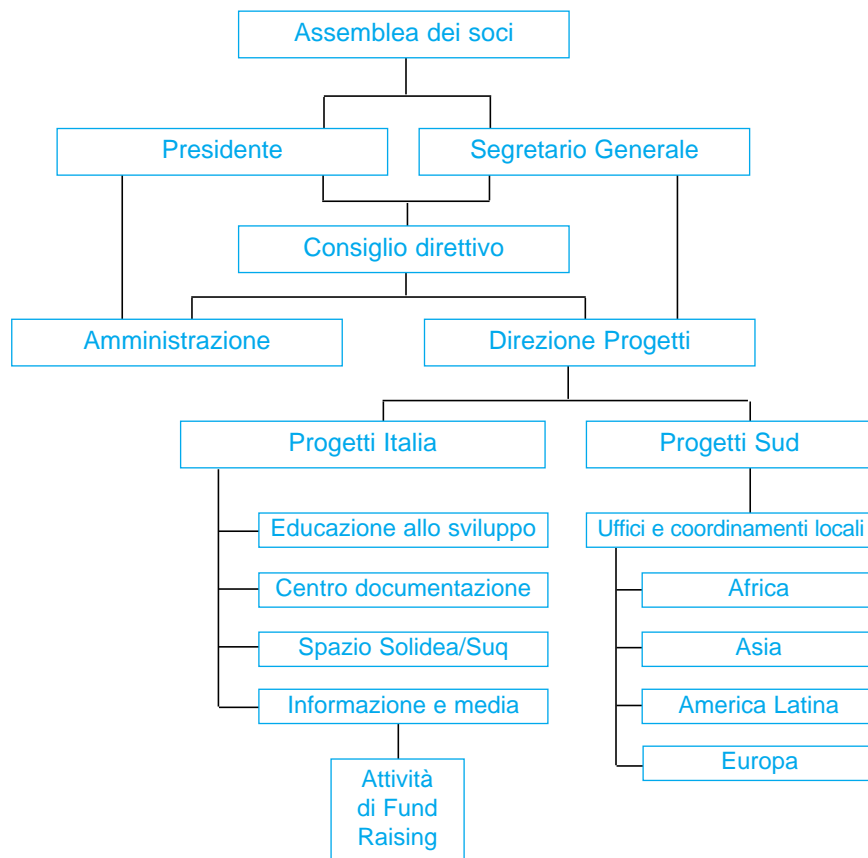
Assemblea dei soci

Presidente

Segretario Generale

Consiglio direttivo

Amministrazione

Direzione Progetti

Progetti Italia

Progetti Sud

Educazione allo sviluppo

Centro documentazione

Spazio Solidea/Suq

Informazione e media

Attività di Fund Raising

Uffici e coordinamenti locali

Africa

Asia

America Latina

Europa